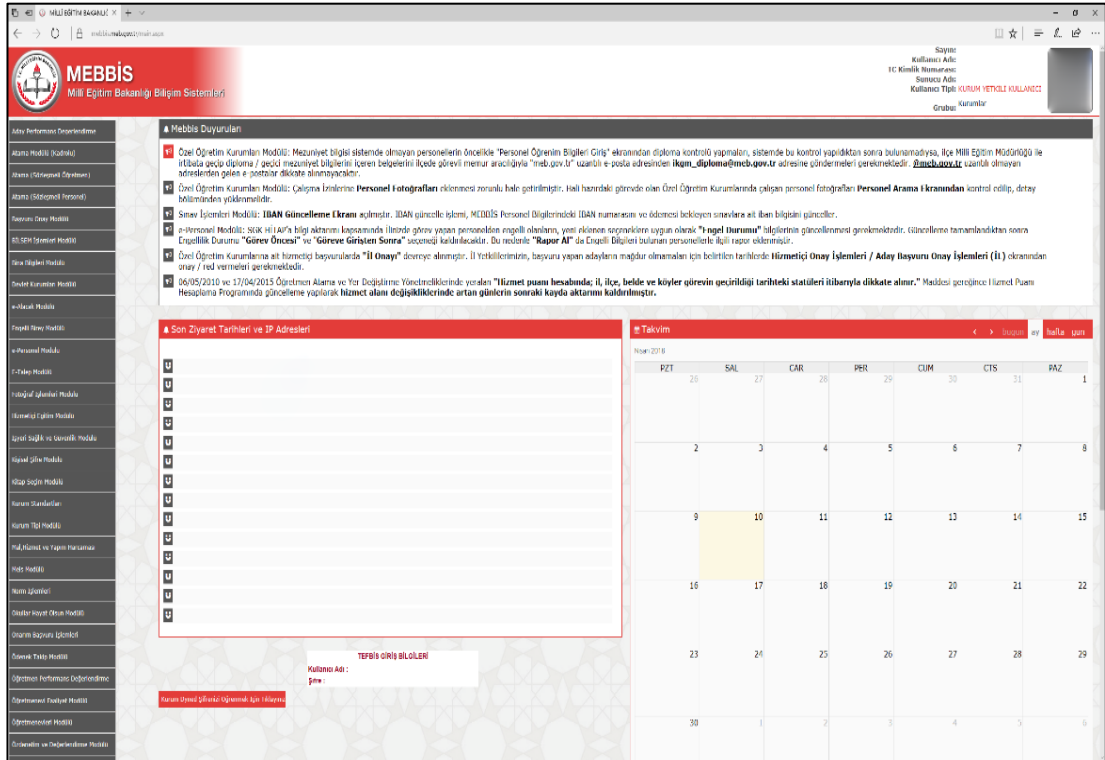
MİLLİ EĞİTİM BAKANLIĞ

mebbis.meb.gov.tr/main.aspx

MEBBİS
Milli Eğitim Bakanlığı Bilişim Sistemleri

Sayın:
Kullanıcı Adı:
TC Kimlik Numarası:
Sunucu Adı:
Kullanıcı Tipi: KURUM YETKİLİ KULLANICI
Grubu: Kurumlar

Aday Performans Değerlendirme
Atama Modülü (Kadrolu)
Atama (Sözleşmeli Öğretmen)
Atama (Sözleşmeli Personel)
Başvuru Onay Modülü
BİLSEM İşlemleri Modülü
Bina Bilgileri Modülü
Destek Kurumları Modülü
e-Ajanda Modülü
Engelli Birey Modülü
e-Personel Modülü
E-Talep Modülü
Fotoğraf İşlemleri Modülü
Hizmetiçi Eğitim Modülü
İşyeri Sağlık ve Güvenlik Modülü
Kayıt Silme Modülü
Kitap Seçim Modülü
Kurum Standartları
Kurum Tipi Modülü
Mal,Hizmet ve Yapım Harcaması
Meis Modülü
Norm İşlemleri
Okullar Hayat Olsun Modülü
Onarım Başvuru İşlemleri
Özengi Takip Modülü
Öğretmen Performans Değerlendirme
Öğretmenevi Faaliyet Modülü
Öğretmenevleri Modülü
Ödemeler ve Değerlendirme Modülü

Mebbis Duyuruları

Özel Öğretim Kurumları Modülü: Mezuniyet bilgisi sistemde olmayan personellerin öncelikle 'Personel Öğrenim Bilgileri Giriş' ekranından diploma kontrolü yapmaları, sistemde bu kontrol yapıldıktan sonra bulunamadıysa, İlçe Milli Eğitim Müdürlüğü ile irtibata geçip diploma / geçici mezuniyet bilgilerini içeren belgelerini ilçede görevli memur aracılığıyla "meb.gov.tr" uzantılı e-posta adresinden ikgm_diploma@meb.gov.tr adresine göndermeleri gerekmektedir. @meb.gov.tr uzantılı olmayan adreslerden gelen e-postalar dikkate alınmayacaktır.

Özel Öğretim Kurumları Modülü: Çalışma İzinlerine Personel Fotoğrafları eklenmesi zorunlu hale getirilmiştir. Hali hazırdaki görevde olan Özel Öğretim Kurumlarında çalışan personel fotoğrafları Personel Arama Ekranından kontrol edilip, detay bölümünden yüklenmelidir.

Sınav İşlemleri Modülü: IBAN Güncelleme Ekranı açılmıştır. IBAN güncelle işlemi, MEBBİS Personel Bilgilerindeki IBAN numarasını ve ödemesi bekleyen sınavlara ait iban bilgisini günceller.

e-Personel Modülü: SGK HİTAP'a bilgi aktarımı kapsamında illerde görev yapan personelden engelli olanların, yeni eklenen seçeneklere uygun olarak "Engel Durumu" bilgilerinin güncellenmesi gerekmektedir. Güncelleme tamamlandıktan sonra Engellilik Durumu "Görev Öncesi" ve "Göreve Girişten Sonra" seçeneği kaldırılacaktır. Bu nedenle "Rapor Al" da Engelli Bilgileri bulunan personellerle ilgili rapor eklenmiştir.

Özel Öğretim Kurumlarına ait hizmetiçi başvurularda "İl Onayı" devreye alınmıştır. İl Yetkililerimizin, başvuru yapan adayların mağdur olmamaları için belirtilen tarihlerde Hizmetiçi Onay İşlemleri / Aday Başvuru Onay İşlemleri (İL) ekranından onay / red vermeleri gerekmektedir.

06/05/2010 ve 17/04/2015 Öğretmen Atama ve Yer Değiştirme Yönetmeliklerinde yeralan "Hizmet puanı hesabında; il, ilçe, belde ve köyler görevin geçirildiği tarihteki statüleri itibarıyla dikkate alınır." Maddesi gereğince Hizmet Puanı Hesaplama Programında güncelleme yapılarak hizmet alanı değişikliklerinde artan günlerin sonraki kayda aktarımı kaldırılmıştır.

Son Ziyaret Tarihleri ve IP Adresleri

TEFBİS GİRİŞ BİLGİLERİ
Kullanıcı Adı :
Şifre :

Kurum Ürerel Şifrenizi Öğrenmek İçin Tıklayın

Takvim
bugün ay hafta gün
Nisan 2018

| PZT | SAL | ÇAR | PER | CUM | CTS | PAZ |
|---|---|---|---|---|---|---|
| 26 | 27 | 28 | 29 | 30 | 31 | 1 |
| 2 | 3 | 4 | 5 | 6 | 7 | 8 |
| 9 | 10 | 11 | 12 | 13 | 14 | 15 |
| 16 | 17 | 18 | 19 | 20 | 21 | 22 |
| 23 | 24 | 25 | 26 | 27 | 28 | 29 |
| 30 | 1 | 2 | 3 | 4 | 5 | 6 |